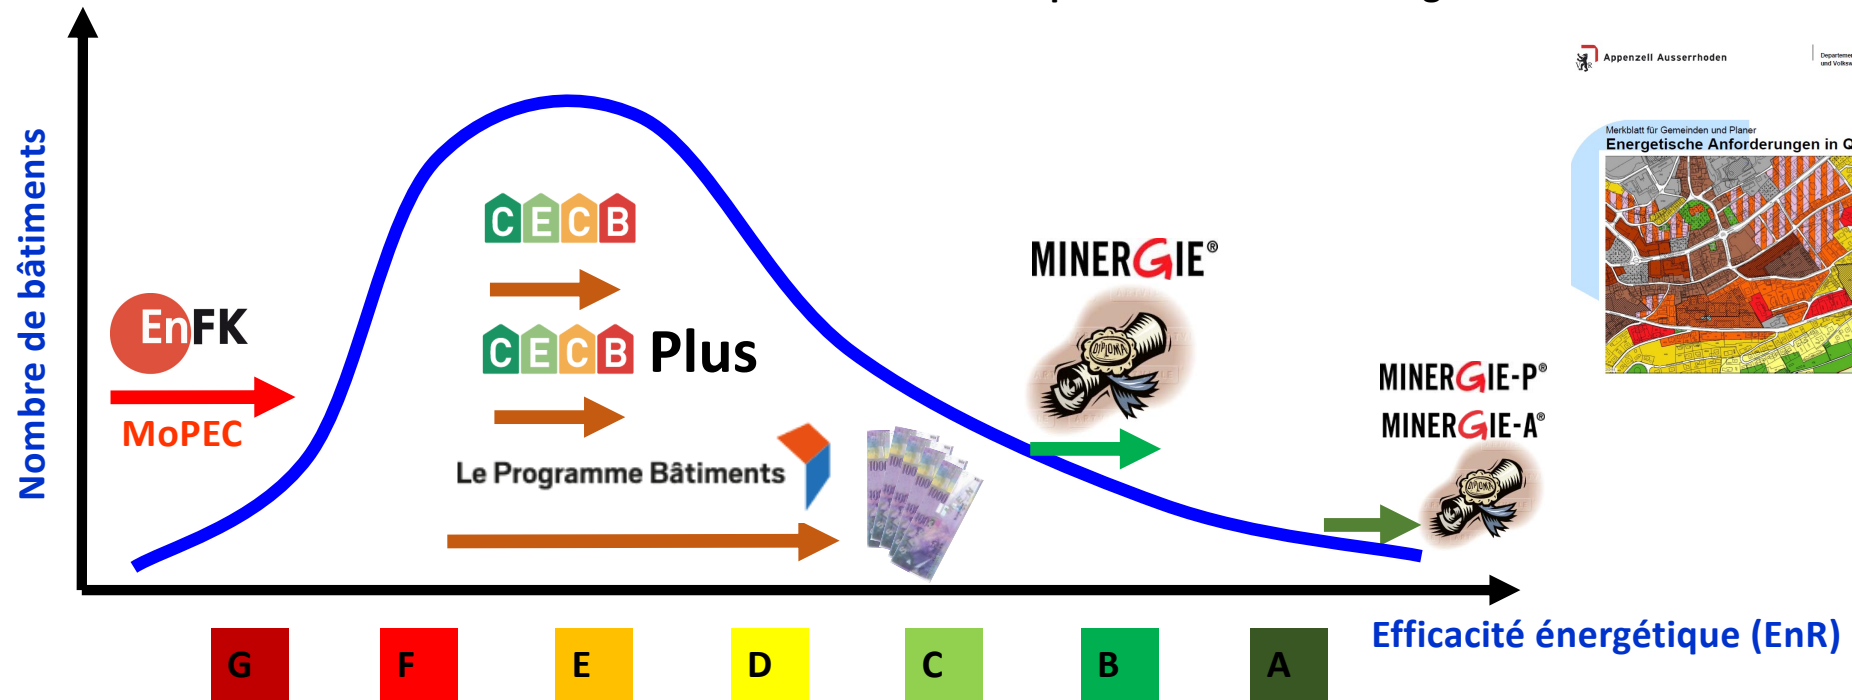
Nombre de bâtiments

EnFK

MoPEC

CECB

CECB Plus

Le Programme Bâtiments

MINERGIE®

DIPLOMA

MINERGIE-P®
MINERGIE-A®

DIPLOMA

Appenzell Ausserrhoden

Merkblatt für Gemeinden und Planer
Energetische Anforderungen in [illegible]

Efficacité énergétique (EnR)

G F E D C B A